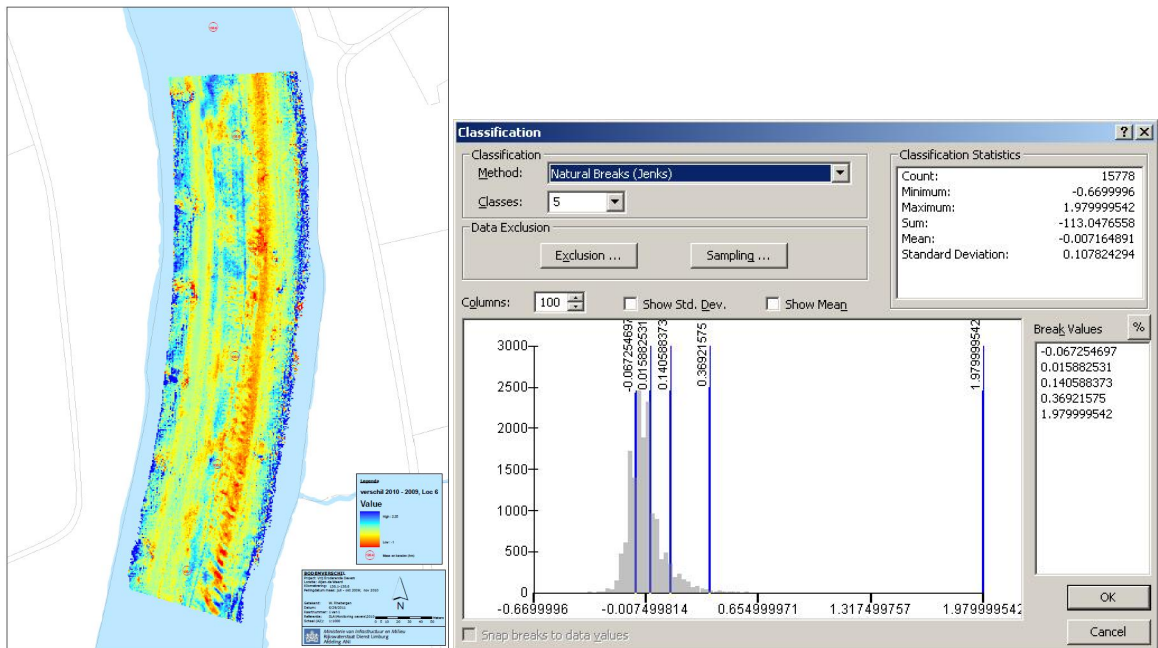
Legenda
verschil 2010 - 2009, Loc 6
Value
High : 2,00
Low : -1
BODEMVERSCHIL
N
Ministerie van Infrastructuur en Milieu
Rijkswaterstaat Dienst Limburg

Classification
?
X
Classification
Method: Natural Breaks (Jenks)
Classes: 5
Data Exclusion
Exclusion ...
Sampling ...
Classification Statistics
Count: 15778
Minimum: -0.6699996
Maximum: 1.979999542
Sum: -113.0476558
Mean: -0.007164891
Standard Deviation: 0.107824294
Columns: 100
Show Std. Dev.
Show Mean
Break Values
%
-0.067254697
0.015882531
0.140588373
0.36921575
1.979999542
3000
2500
2000
1500
1000
500
0
-0.067254697
0.015882531
0.140588373
0.36921575
1.979999542
-0.6699996
-0.007499814
0.654999971
1.317499757
1.979999542
OK
Cancel
Snap breaks to data values